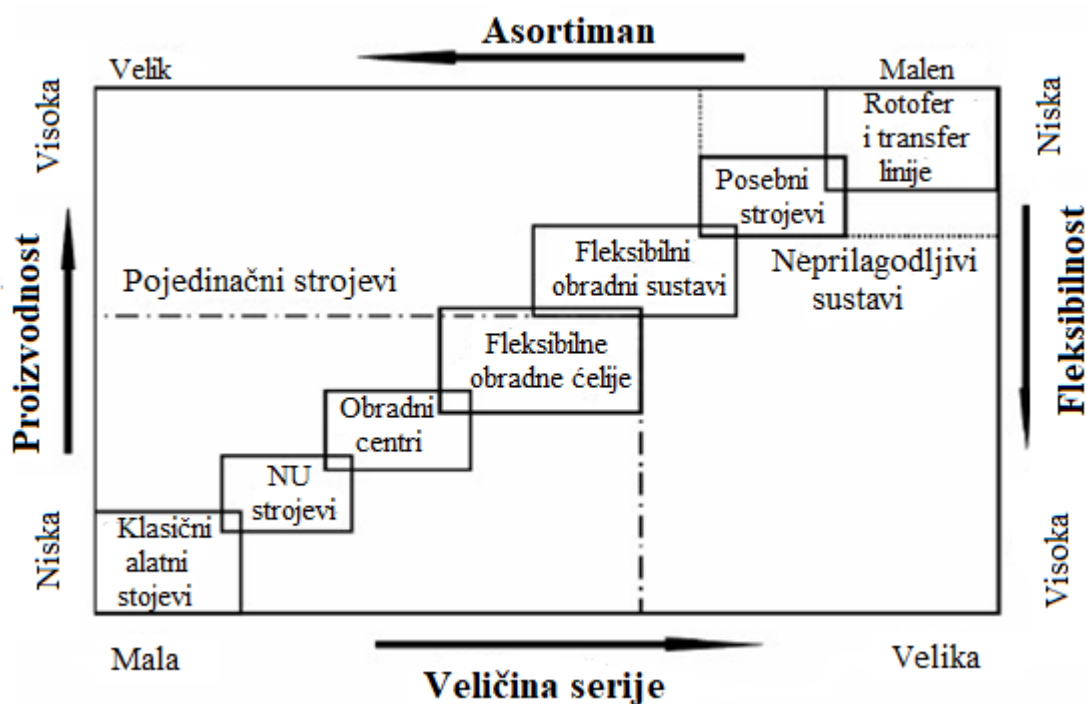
Asortiman

Velik

Malen

Visoka

Niska

Proizvodnost

Fleksibilnost

Rotofer i transfer linije

Posebni strojevi

Fleksibilni obradni sustavi

Neprilagodljivi sustavi

Pojedinačni strojevi

Fleksibilne obradne ćelije

Obradni centri

NU strojevi

Klasični alatni stojevi

Niska

Visoka

Mala

Velika

Veličina serije